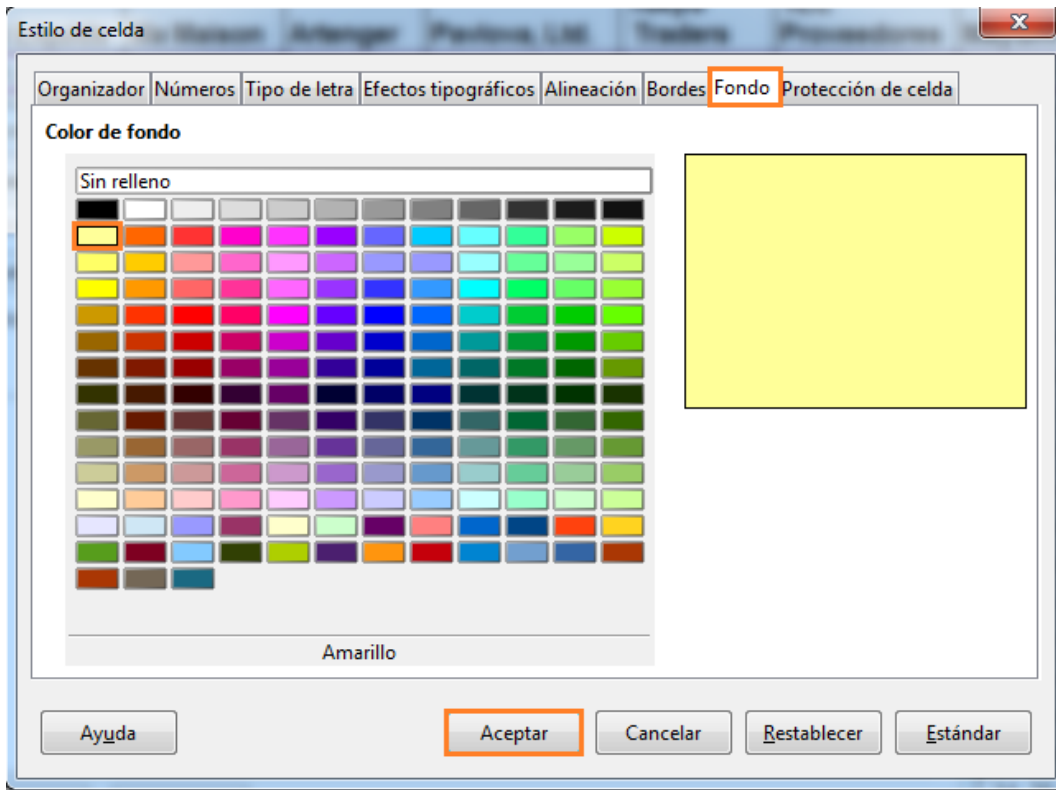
Estilo de celda

Organizador | Números | Tipo de letra | Efectos tipográficos | Alineación | Bordes | Fondo | Protección de celda

Color de fondo

Sin relleno

Amarillo

Ayuda

Aceptar

Cancelar

Restablecer

Estándar